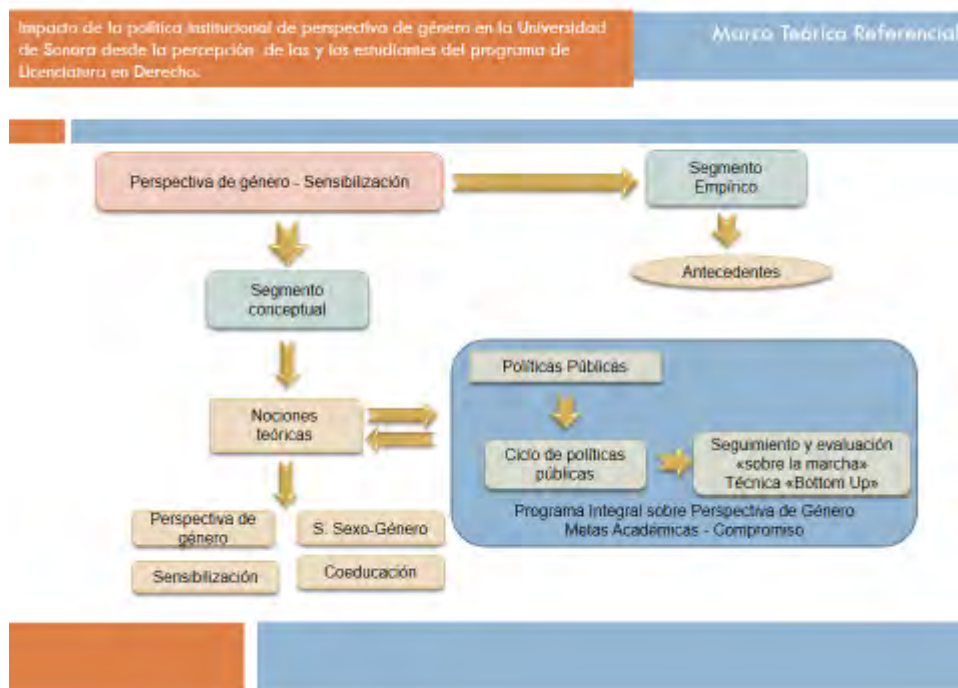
Impacto de la política institucional de perspectiva de género en la Universidad de Sonora desde la percepción de las y los estudiantes del programa de Licenciatura en Derecho.

Marco Teórico Referencial

Perspectiva de género - Sensibilización

Segmento Empírico

Antecedentes

Segmento conceptual

Nociones teóricas

Perspectiva de género

S. Sexo-Género

Sensibilización

Coeducación

Políticas Públicas

Ciclo de políticas públicas

Seguimiento y evaluación «sobre la marcha» Técnica «Bottom Up»

Programa Integral sobre Perspectiva de Género
Metas Académicas - Compromiso